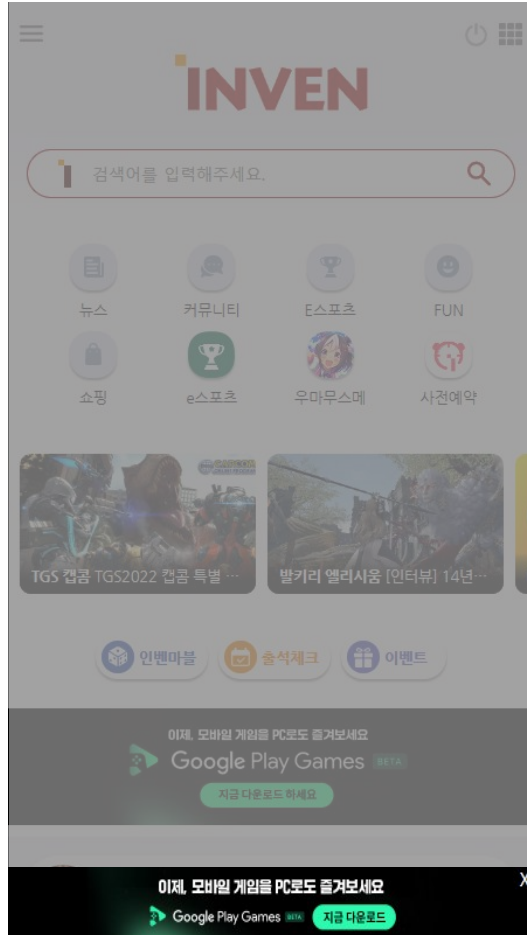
INVEN

검색어를 입력해주세요.

뉴스
커뮤니티
E스포츠
FUN
쇼핑
e스포츠
우마무스메
사전예약

TGS 캡콤 TGS2022 캡콤 특별 ···
발키리 엘리시움 [인터뷰] 14년···

인벤마블
출석체크
이벤트

이제, 모바일 게임을 PC로도 즐겨보세요
Google Play Games BETA
지금 다운로드 하세요

이제, 모바일 게임을 PC로도 즐겨보세요
Google Play Games BETA
지금 다운로드
X